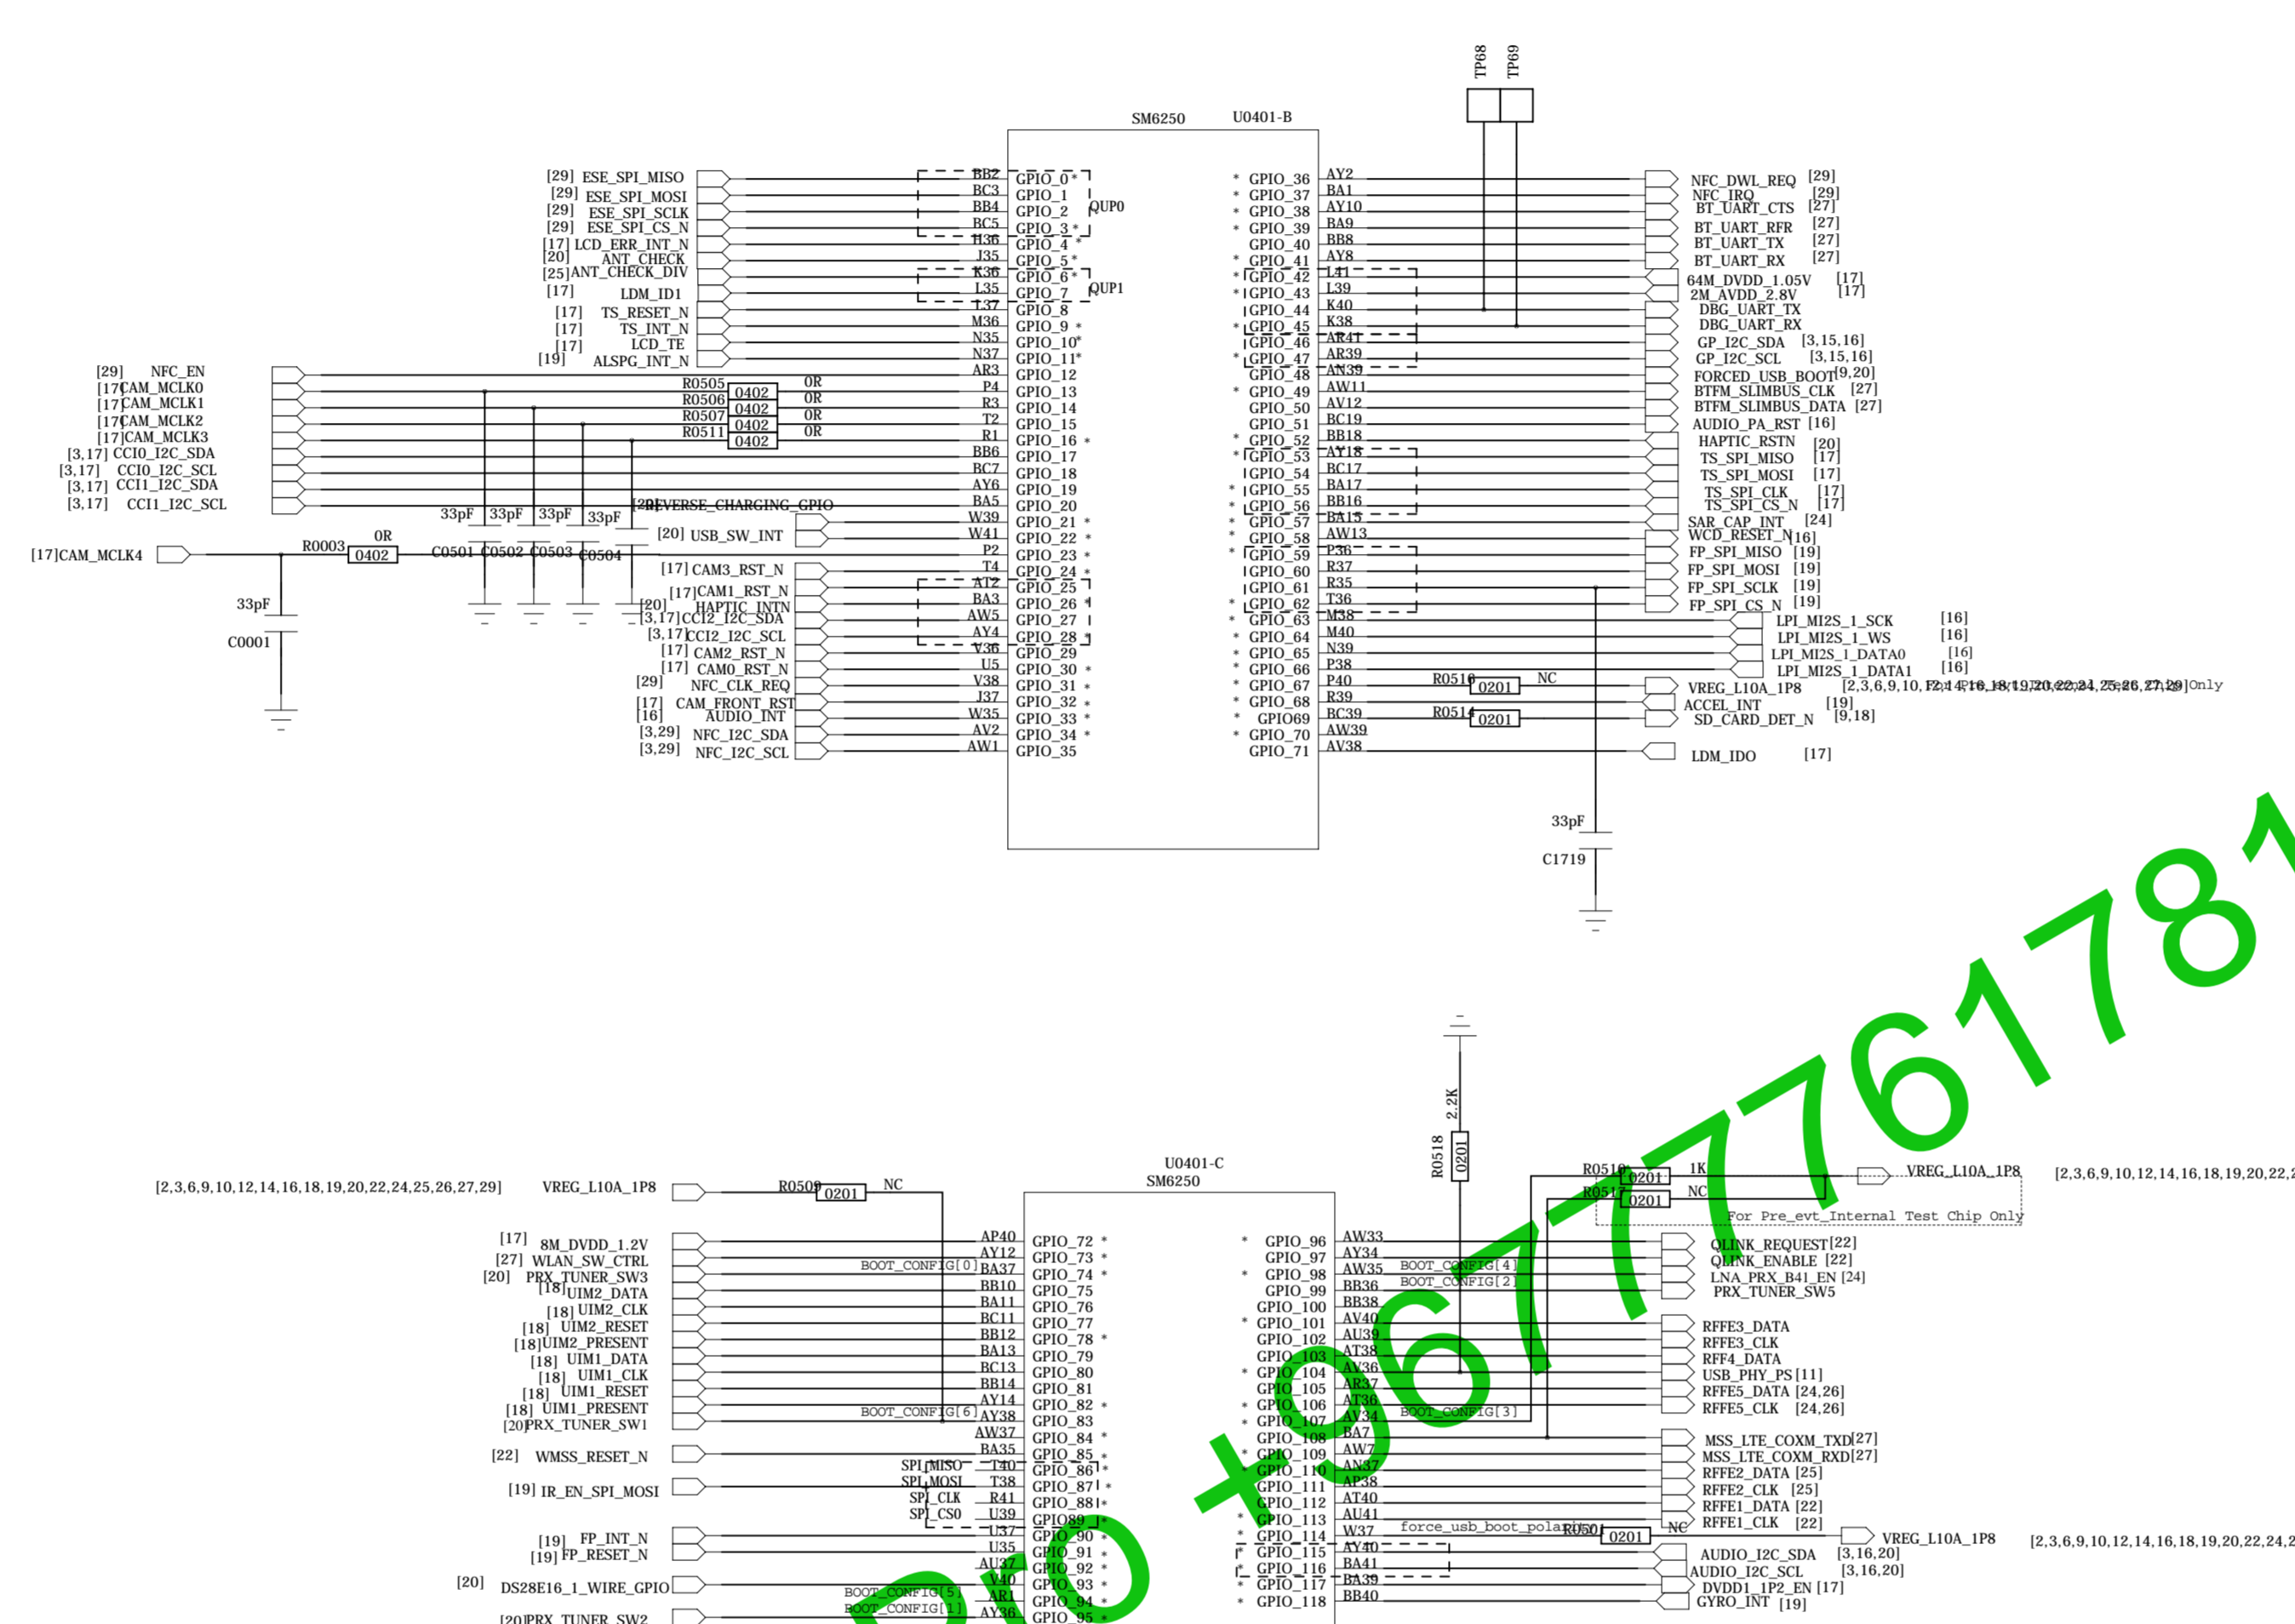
TP68 TP69

SM6250 U0401-B

[29] ESE_SPI_MISO
[29] ESE_SPI_MOSI
[29] ESE_SPI_SCLK
[29] ESE_SPI_CS_N
[17] LCD_ERR_INT_N
[20] ANT_CHECK
[25] ANT_CHECK_DIV
[17] LDM_ID1
[17] TS_RESET_N
[17] TS_INT_N
[17] LCD_TE
[19] ALSPG_INT_N
[29] NFC_EN
[17] CAM_MCLK0
[17] CAM_MCLK1
[17] CAM_MCLK2
[17] CAM_MCLK3
[3,17] CCI0_I2C_SDA
[3,17] CCI0_I2C_SCL
[3,17] CCI1_I2C_SDA
[3,17] CCI1_I2C_SCL
[17]CAM_MCLK4

R0003 0R 0402
33pF C0001
R0505 0402 0R
R0506 0402 0R
R0507 0402 0R
R0511 0402 0R
33pF 33pF 33pF 33pF
C0501 C0502 C0503 C0504
[20] REVERSE_CHARGING_GPIO
[20] USB_SW_INT
[17] CAM3_RST_N
[17] CAM1_RST_N
[20] HAPTIC_INTN
[3,17] CCI2_I2C_SDA
[3,17] CCI2_I2C_SCL
[17] CAM2_RST_N
[17] CAM0_RST_N
[29] NFC_CLK_REQ
[17] CAM_FRONT_RST
[16] AUDIO_INT
[3,29] NFC_I2C_SDA
[3,29] NFC_I2C_SCL

BB2 GPIO_0 *
BC3 GPIO_1
BB4 GPIO_2 QUP0
BC5 GPIO_3 *
H36 GPIO_4 *
J35 GPIO_5 *
K36 GPIO_6 *
L35 GPIO_7 QUP1
T37 GPIO_8
M36 GPIO_9 *
N35 GPIO_10 *
N37 GPIO_11 *
AR3 GPIO_12
P4 GPIO_13
R3 GPIO_14
T2 GPIO_15
R1 GPIO_16 *
BB6 GPIO_17
BC7 GPIO_18
AY6 GPIO_19
BA5 GPIO_20
W39 GPIO_21 *
W41 GPIO_22 *
P2 GPIO_23 *
T4 GPIO_24 *
AT2 GPIO_25 *
BA3 GPIO_26 *
AW5 GPIO_27 *
AY4 GPIO_28 *
V36 GPIO_29
U5 GPIO_30 *
V38 GPIO_31 *
J37 GPIO_32 *
W35 GPIO_33 *
AV2 GPIO_34 *
AW1 GPIO_35

* GPIO_36 AY2
* GPIO_37 BA1
* GPIO_38 AY10
* GPIO_39 BA9
GPIO_40 BB8
* GPIO_41 AY8
* GPIO_42 L41
* GPIO_43 L39
GPIO_44 K40
* GPIO_45 K38
GPIO_46 AR41
* GPIO_47 AR39
GPIO_48 AN39
* GPIO_49 AW11
GPIO_50 AV12
GPIO_51 BC19
* GPIO_52 BB18
* GPIO_53 AY18
GPIO_54 BC17
* GPIO_55 BA17
* GPIO_56 BB16
* GPIO_57 BA15
GPIO_58 AW13
* GPIO_59 P36
GPIO_60 R37
GPIO_61 R35
* GPIO_62 T36
* GPIO_63 M38
* GPIO_64 M40
* GPIO_65 N39
* GPIO_66 P38
* GPIO_67 P40
* GPIO_68 R39
* GPIO69 BC39
* GPIO_70 AW39
GPIO_71 AV38

NFC_DWL_REQ [29]
NFC_IRQ [29]
BT_UART_CTS [27]
BT_UART_RFR [27]
BT_UART_TX [27]
BT_UART_RX [27]
64M_DVDD_1.05V [17]
2M_AVDD_2.8V [17]
DBG_UART_TX
DBG_UART_RX
GP_I2C_SDA [3,15,16]
GP_I2C_SCL [3,15,16]
FORCED_USB_BOOT [9,20]
BTFM_SLIMBUS_CLK [27]
BTFM_SLIMBUS_DATA [27]
AUDIO_PA_RST [16]
HAPTIC_RSTN [20]
TS_SPI_MISO [17]
TS_SPI_MOSI [17]
TS_SPI_CLK [17]
TS_SPI_CS_N [17]
SAR_CAP_INT [24]
WCD_RESET_N [16]
FP_SPI_MISO [19]
FP_SPI_MOSI [19]
FP_SPI_SCLK [19]
FP_SPI_CS_N [19]
LPI_MI2S_1_SCK [16]
LPI_MI2S_1_WS [16]
LPI_MI2S_1_DATA0 [16]
LPI_MI2S_1_DATA1 [16]
R0510 0201 NC
VREG_L10A_1P8 [2,3,6,9,10,12,14,16,18,19,20,22,24,25,26,27,29] Only
ACCEL_INT [19]
R0514 0201
SD_CARD_DET_N [9,18]
LDM_IDO [17]
33pF C1719

U0401-C
SM6250
R0518 0201 2.2K
[2,3,6,9,10,12,14,16,18,19,20,22,24,25,26,27,29] VREG_L10A_1P8
R0509 0201 NC
[17] 8M_DVDD_1.2V
[27] WLAN_SW_CTRL
[20] PRX_TUNER_SW3
[18] UIM2_DATA
[18] UIM2_CLK
[18] UIM2_RESET
[18] UIM2_PRESENT
[18] UIM1_DATA
[18] UIM1_CLK
[18] UIM1_RESET
[18] UIM1_PRESENT
[20] PRX_TUNER_SW1
[22] WMSS_RESET_N
[19] IR_EN_SPI_MOSI
[19] FP_INT_N
[19] FP_RESET_N
[20] DS28E16_1_WIRE_GPIO
[20] PRX_TUNER_SW2

BOOT_CONFIG[0]
BOOT_CONFIG[6]
SPI_MISO
SPI_MOSI
SPI_CLK
SPI_CS0
BOOT_CONFIG[5]
BOOT_CONFIG[1]

AP40 GPIO_72 *
AY12 GPIO_73 *
BA37 GPIO_74 *
BB10 GPIO_75
BA11 GPIO_76
BC11 GPIO_77
BB12 GPIO_78 *
BA13 GPIO_79
BC13 GPIO_80
BB14 GPIO_81
AY14 GPIO_82 *
AY38 GPIO_83
AW37 GPIO_84 *
BA35 GPIO_85 *
T40 GPIO_86 *
T38 GPIO_87 *
R41 GPIO_88 *
U39 GPIO89 *
U37 GPIO_90 *
U35 GPIO_91 *
AU37 GPIO_92 *
V40 GPIO_93 *
AR1 GPIO_94 *
AY36 GPIO_95 *

* GPIO_96 AW33
GPIO_97 AY34
* GPIO_98 AW35
GPIO_99 BB36
GPIO_100 BB38
* GPIO_101 AV40
GPIO_102 AU39
GPIO_103 AT38
* GPIO_104 AV36
GPIO_105 AR37
* GPIO_106 AT36
* GPIO_107 AV34
GPIO_108 BA7
* GPIO_109 AW7
GPIO_110 AN37
GPIO_111 AP38
GPIO_112 AT40
* GPIO_113 AU41
* GPIO_114 W37
GPIO_115 AY40
GPIO_116 BA41
* GPIO_117 BA39
* GPIO_118 BB40

BOOT_CONFIG[4]
BOOT_CONFIG[2]
BOOT_CONFIG[3]
force_usb_boot_polarity
R0519 0201 1K
R0517 0201 NC
VREG_L10A_1P8 [2,3,6,9,10,12,14,16,18,19,20,22,2
For Pre_evt_Internal Test Chip Only
QLINK_REQUEST [22]
QLINK_ENABLE [22]
LNA_PRX_B41_EN [24]
PRX_TUNER_SW5
RFFE3_DATA
RFFE3_CLK
RFF4_DATA
USB_PHY_PS [11]
RFFE5_DATA [24,26]
RFFE5_CLK [24,26]
MSS_LTE_COXM_TXD [27]
MSS_LTE_COXM_RXD [27]
RFFE2_DATA [25]
RFFE2_CLK [25]
RFFE1_DATA [22]
RFFE1_CLK [22]
R0520 0201 NC
VREG_L10A_1P8 [2,3,6,9,10,12,14,16,18,19,20,22,24,2
AUDIO_I2C_SDA [3,16,20]
AUDIO_I2C_SCL [3,16,20]
DVDD1_1P2_EN [17]
GYRO_INT [19]

電 +8677761781